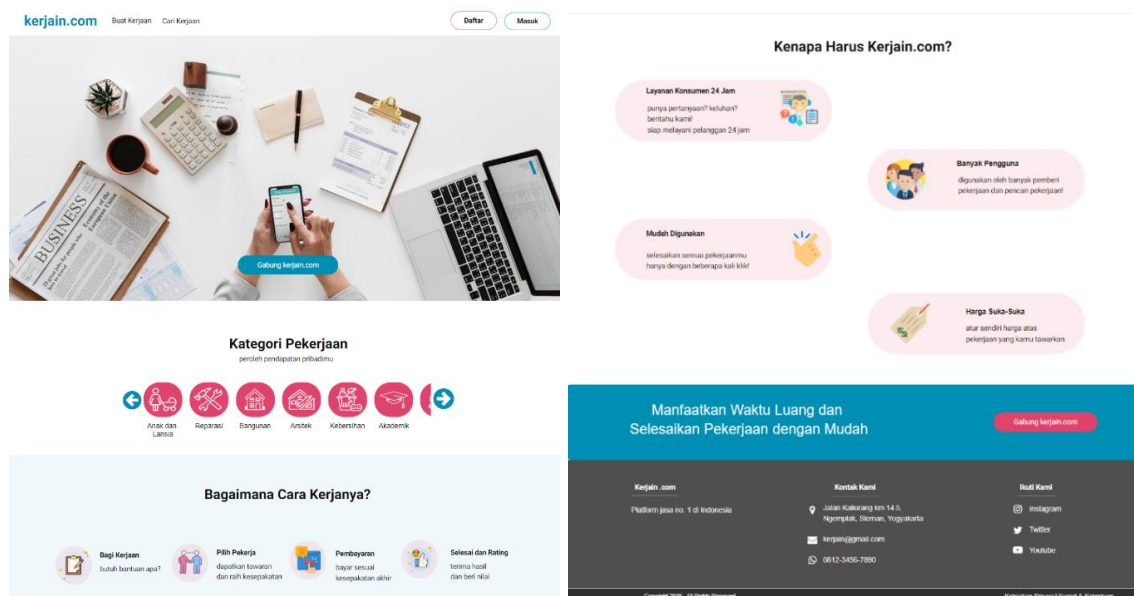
kerjain.com Buat Kerjaan Cari Kerjaan

Daftar Masuk

BUSINESS

Gabung kerjain.com

Kategori Pekerjaan

peroleh pendapatan pribadimu

Anak dan Lansia

Reparasi

Bangunan

Arsitek

Kebersihan

Akademik

Bagaimana Cara Kerjanya?

Bagi Kerjaan
butuh bantuan apa?

Pilih Pekerja
dapatkan tawaran dan raih kesepakatan

Pembayaran
bayar sesuai kesepakatan akhir

Selesai dan Rating
terima hasil dan beri nilai

Kenapa Harus Kerjain.com?

Layanan Konsumen 24 Jam
punya pertanyaan? keluhan? beritahu kami! siap melayani pelanggan 24 jam

Banyak Pengguna
digunakan oleh banyak pemberi pekerjaan dan pencari pekerjaan!

Mudah Digunakan
selesaikan semua pekerjaanmu hanya dengan beberapa kali klik!

Harga Suka-Suka
atur sendiri harga atas pekerjaan yang kamu tawarkan

Manfaatkan Waktu Luang dan Selesaikan Pekerjaan dengan Mudah

Gabung kerjain.com

Kerjain .com
Platform jasa no. 1 di Indonesia

Kontak Kami
Jalan Kaliurang km 14.5, Ngemplak, Sleman, Yogyakarta
kerjain@gmail.com
0812-3456-7890

Ikuti Kami
Instagram
Twitter
Youtube

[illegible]